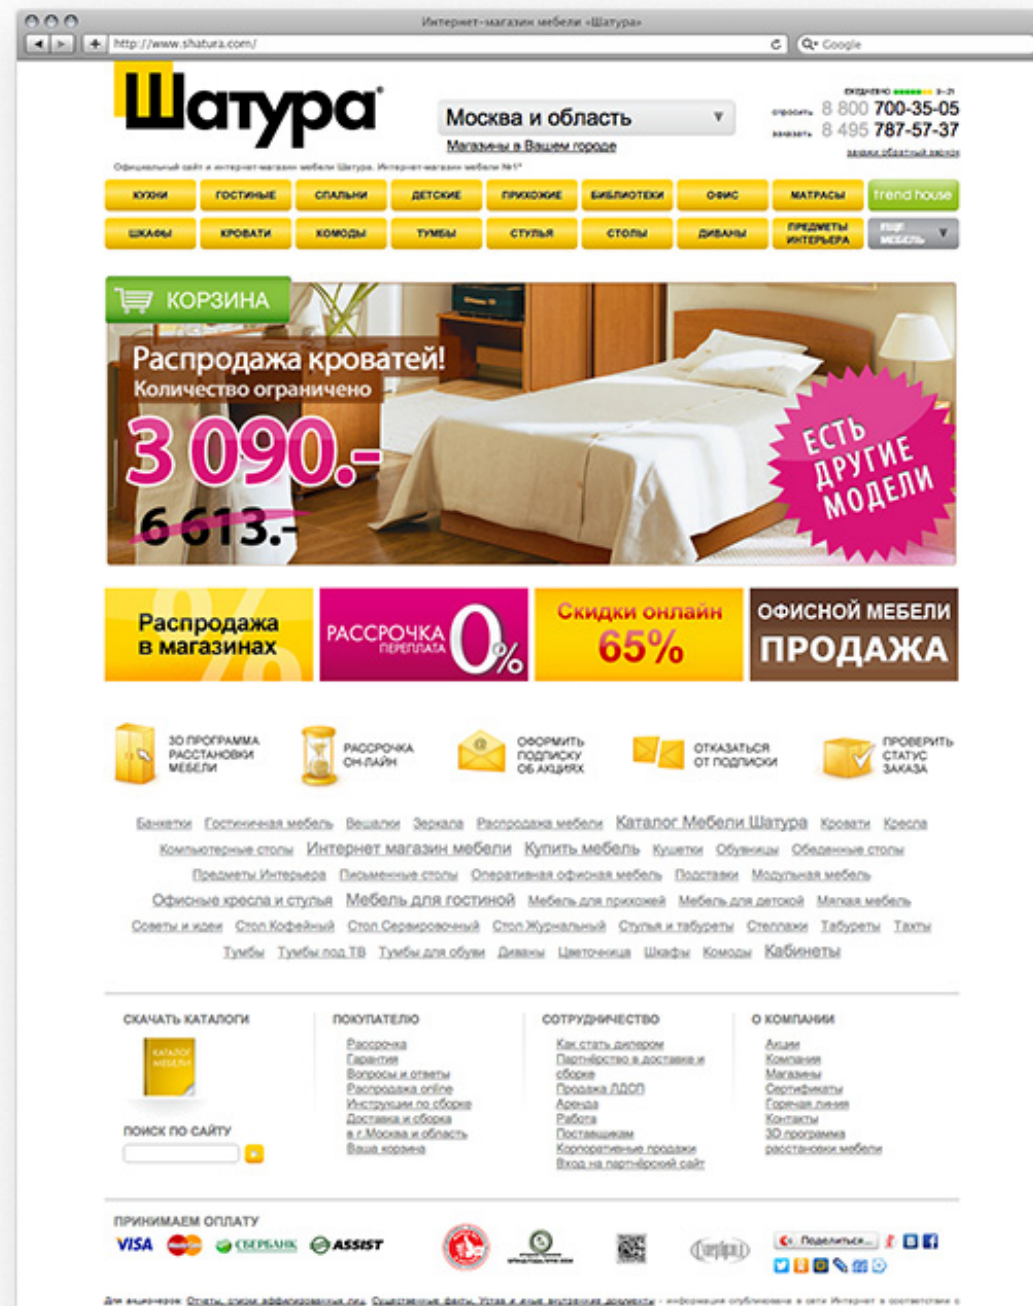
Интернет-магазин мебели «Шатура»

http://www.shatura.com/

Google

Шатура

Официальный сайт и интернет-магазин мебели Шатура. Интернет-магазин мебели №1*

Москва и область

Магазины в Вашем городе

ежедневно 9-21

спросить 8 800 700-35-05

заказать 8 495 787-57-37

заказ обратный звонок

КУХНИ | ГОСТИНЫЕ | СПАЛЬНИ | ДЕТСКИЕ | ПРИХОЖИЕ | БИБЛИОТЕКИ | ОФИС | МАТРАСЫ | trend house

ШКАФЫ | КРОВАТИ | КОМОДЫ | ТУМБЫ | СТУЛЬЯ | СТОЛЫ | ДИВАНЫ | ПРЕДМЕТЫ ИНТЕРЬЕРА | ЕЩЕ МЕБЕЛЬ

КОРЗИНА

Распродажа кроватей!

Количество ограничено

3 090.-

6 613.-

ЕСТЬ ДРУГИЕ МОДЕЛИ

Распродажа в магазинах

РАССРОЧКА ПЕРЕПЛАТА 0%

Скидки онлайн 65%

ОФИСНОЙ МЕБЕЛИ ПРОДАЖА

3D ПРОГРАММА РАССТАНОВКИ МЕБЕЛИ

РАССРОЧКА ОН-ЛАЙН

ОФОРМИТЬ ПОДПИСКУ ОБ АКЦИЯХ

ОТКАЗАТЬСЯ ОТ ПОДПИСКИ

ПРОВЕРИТЬ СТАТУС ЗАКАЗА

Банкетки Гостиничная мебель Вешалки Зеркала Распродажа мебели Каталог Мебели Шатура Кровати Кресла Компьютерные столы Интернет магазин мебели Купить мебель Кушетки Обувницы Обеденные столы Предметы Интерьера Письменные столы Оперативная офисная мебель Подставки Модульная мебель Офисные кресла и стулья Мебель для гостиной Мебель для прихожей Мебель для детской Мягкая мебель Советы и идеи Стол Кофейный Стол Сервировочный Стол Журнальный Стулья и табуреты Стеллажи Табуреты Тахты Тумбы Тумбы под ТВ Тумбы для обуви Диваны Цветочница Шкафы Комоды Кабинеты

СКАЧАТЬ КАТАЛОГИ

КАТАЛОГ МЕБЕЛИ

ПОИСК ПО САЙТУ

ПОКУПАТЕЛЮ

Рассрочка
Гарантия
Вопросы и ответы
Распродажа online
Инструкции по сборке
Доставка и сборка
в г.Москва и область
Ваша корзина

СОТРУДНИЧЕСТВО

Как стать дилером
Партнёрство в доставке и сборке
Продажа ЛДСП
Аренда
Работа
Поставщикам
Корпоративные продажи
Вход на партнёрский сайт

О КОМПАНИИ

Акции
Компания
Магазины
Сертификаты
Горячая линия
Контакты
3D программа расстановки мебели

ПРИНИМАЕМ ОПЛАТУ

VISA СБЕРБАНК ASSIST

Поделиться...

Для акционеров: Отчеты, список аффилированных лиц, Существенные факты, Устав и иные внутренние документы - информация опубликована в сети Интернет в соответствии с